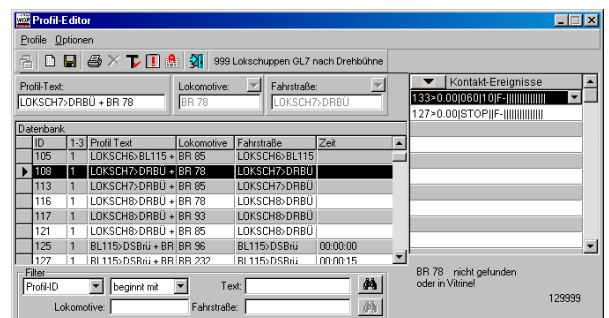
Profil-Editor

Profile Optionen

999 Lokschuppen GL7 nach Drehbühne

Profil-Text:
LOKSCH7>DRBÜ + BR 78

Lokomotive:
BR 78

Fahrstraße:
LOKSCH7>DRBÜ

Kontakt-Ereignisse

133>0.00|060|10|F-|||||||||||||

127>0.00|STOP||F-|||||||||||||

Datenbank

| ID | 1-3 | Profil Text | Lokomotive | Fahrstraße | Zeit |
|---|---|---|---|---|---|
| 105 | 1 | LOKSCH6>BL115 + | BR 85 | LOKSCH6>BL115 | |
| 108 | 1 | LOKSCH7>DRBÜ + | BR 78 | LOKSCH7>DRBÜ | |
| 113 | 1 | LOKSCH7>DRBÜ + | BR 85 | LOKSCH7>DRBÜ | |
| 116 | 1 | LOKSCH8>DRBÜ + | BR 78 | LOKSCH8>DRBÜ | |
| 117 | 1 | LOKSCH8>DRBÜ + | BR 93 | LOKSCH8>DRBÜ | |
| 121 | 1 | LOKSCH8>DRBÜ + | BR 85 | LOKSCH8>DRBÜ | |
| 125 | 1 | BL115>DSBrü + BR | BR 96 | BL115>DSBrü | 00:00:00 |
| 127 | 1 | BL115>DSBrü + BR | BR 232 | BL115>DSBrü | 00:00:15 |

Filter

Profil-ID

beginnt mit

Text:

Lokomotive:

Fahrstraße:

BR 78 nicht gefunden oder in Vitrine!

129999